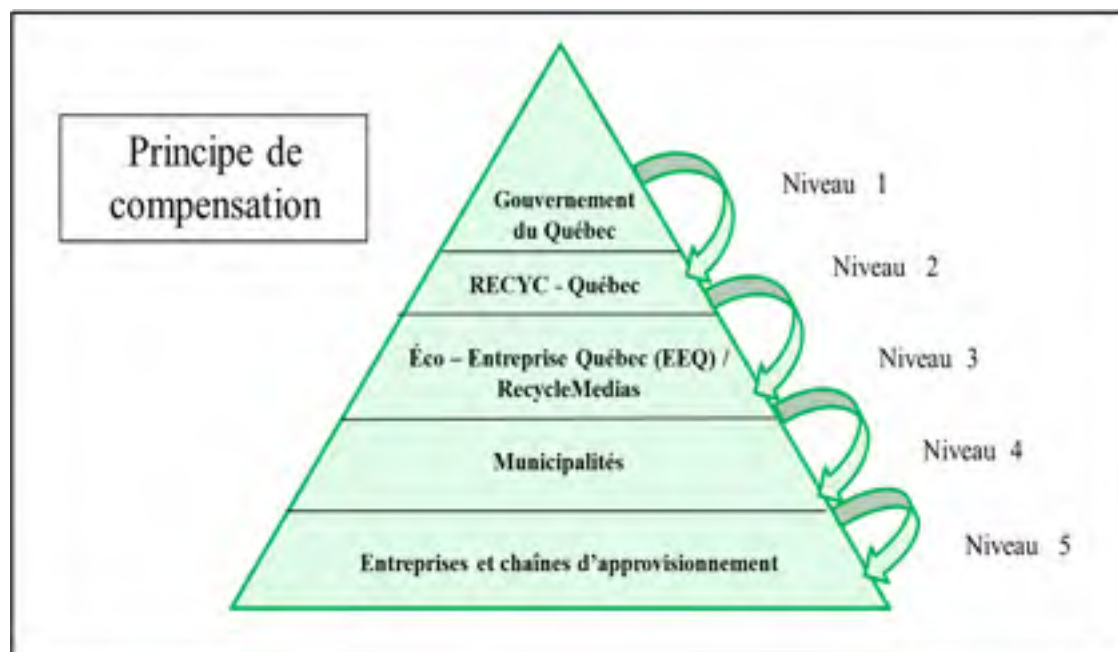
Principe de compensation

Gouvernement du Québec

Niveau 1

RECYC - Québec

Niveau 2

Éco – Entreprise Québec (EEQ) / RecycleMedias

Niveau 3

Municipalités

Niveau 4

Entreprises et chaînes d'approvisionnement

Niveau 5